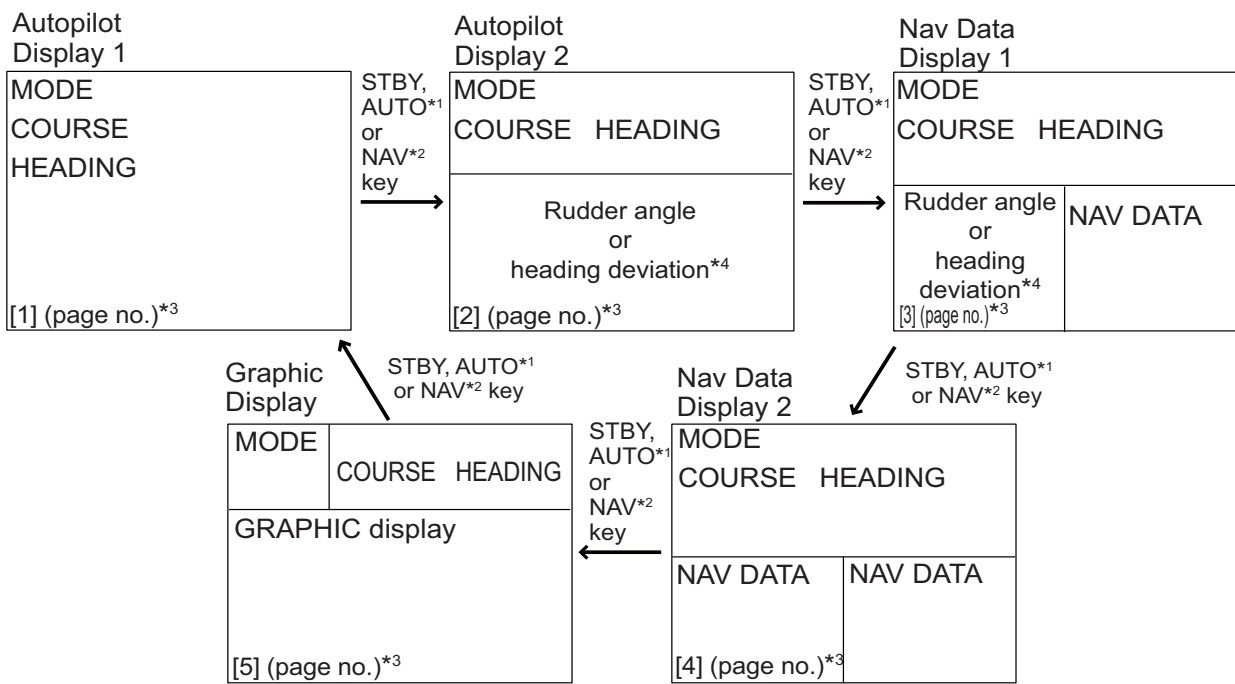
Autopilot Display 1

MODE
COURSE
HEADING

[1] (page no.)$^{*3}$

STBY, AUTO$^{*1}$ or NAV$^{*2}$ key

Autopilot Display 2

MODE
COURSE HEADING

Rudder angle or heading deviation$^{*4}$

[2] (page no.)$^{*3}$

STBY, AUTO$^{*1}$ or NAV$^{*2}$ key

Nav Data Display 1

MODE
COURSE HEADING

Rudder angle or heading deviation$^{*4}$

[3] (page no.)$^{*3}$

NAV DATA

STBY, AUTO$^{*1}$ or NAV$^{*2}$ key

Nav Data Display 2

MODE
COURSE HEADING

NAV DATA

NAV DATA

[4] (page no.)$^{*3}$

STBY, AUTO$^{*1}$ or NAV$^{*2}$ key

Graphic Display

MODE

COURSE HEADING

GRAPHIC display

[5] (page no.)$^{*3}$

STBY, AUTO$^{*1}$ or NAV$^{*2}$ key